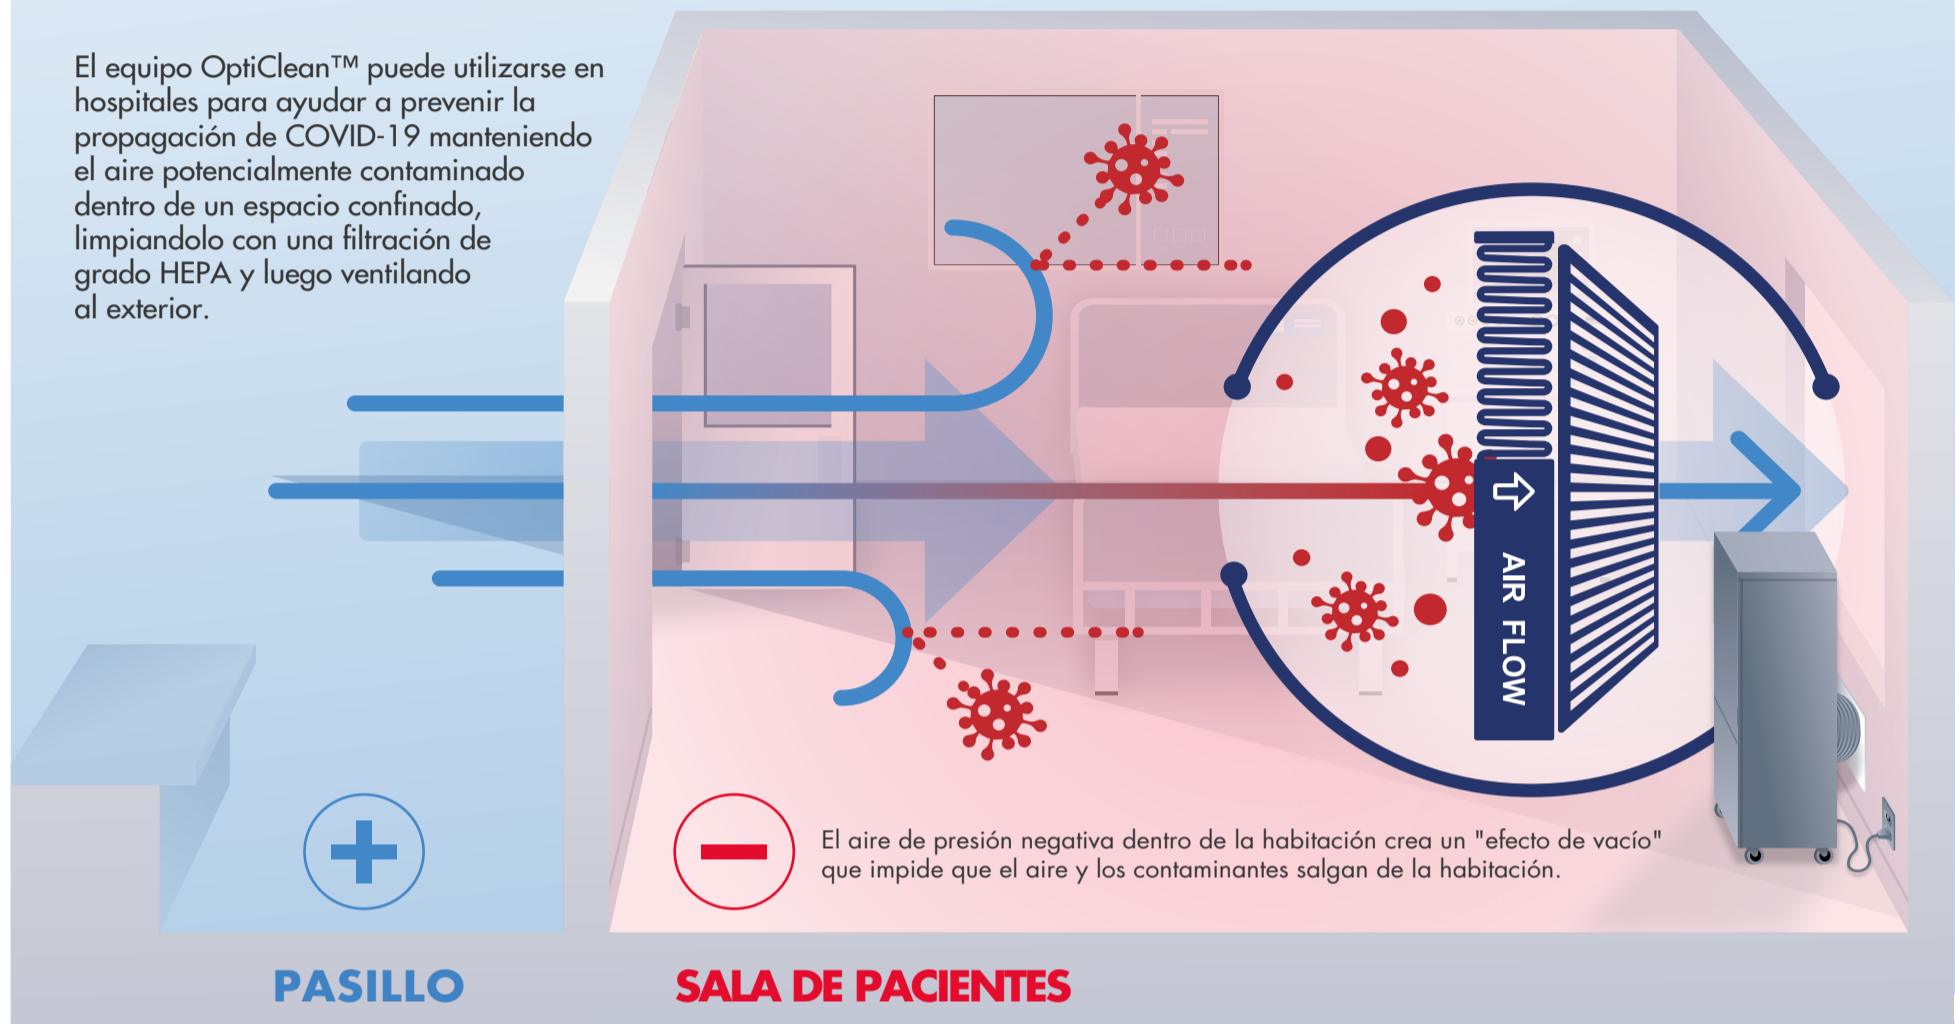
El equipo OptiClean™ puede utilizarse en hospitales para ayudar a prevenir la propagación de COVID-19 manteniendo el aire potencialmente contaminado dentro de un espacio confinado, limpiandolo con una filtración de grado HEPA y luego ventilando al exterior.

AIR FLOW

El aire de presión negativa dentro de la habitación crea un "efecto de vacío" que impide que el aire y los contaminantes salgan de la habitación.

PASILLO

SALA DE PACIENTES